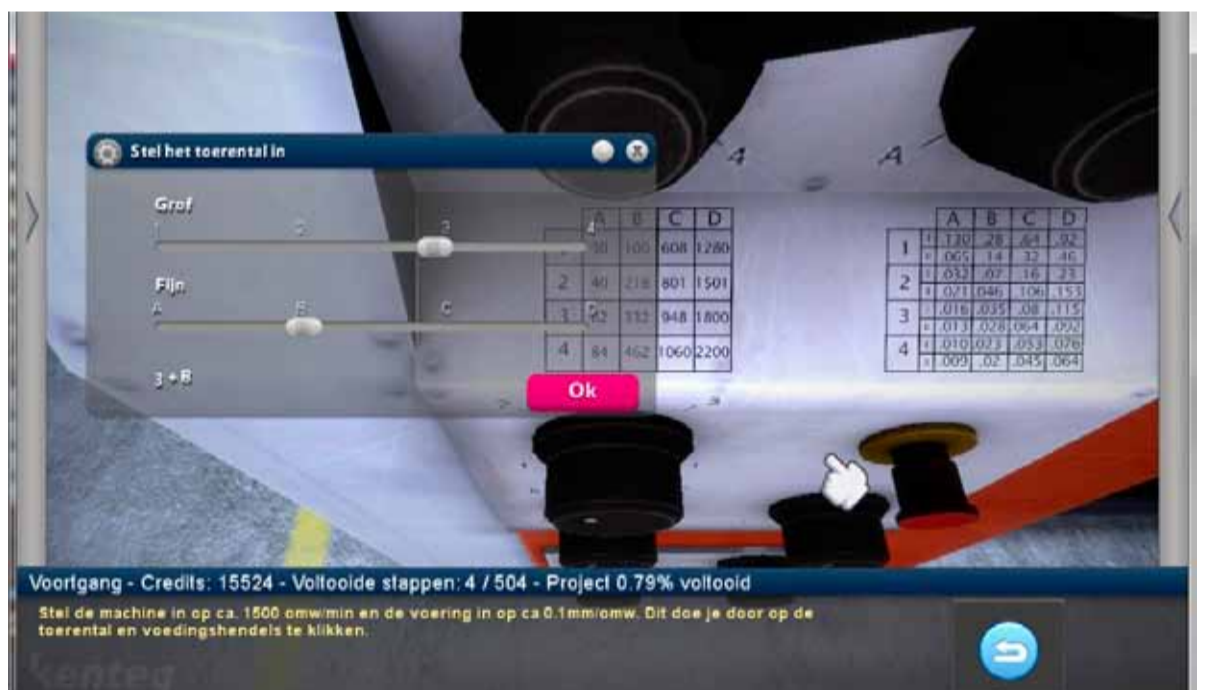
Stel het toerental in

Grof
1 2 3

Fijn
A B C

3 + B

Ok

A A

| | A | B | C | D |
|---|---|---|---|---|
| 1 | 30 | 100 | 608 | 1280 |
| 2 | 40 | 218 | 801 | 1501 |
| 3 | 62 | 332 | 948 | 1800 |
| 4 | 84 | 462 | 1060 | 2200 |

| | | A | B | C | D |
|---|---|---|---|---|---|
| 1 | | .130 | .28 | .64 | .92 |
| | | .065 | .14 | .32 | .46 |
| 2 | | .032 | .07 | .16 | .23 |
| | | .021 | .046 | .106 | .153 |
| 3 | | .016 | .035 | .08 | .115 |
| | | .013 | .028 | .064 | .092 |
| 4 | | .010 | .023 | .053 | .076 |
| | | .009 | .02 | .045 | .064 |

Voortgang - Credits: 15524 - Voltooide stappen: 4 / 504 - Project 0.79% voltooid

Stel de machine in op ca. 1500 omw/min en de voering in op ca 0.1mm/omw. Dit doe je door op de toerental en voedingshendels te klikken.

kenteq